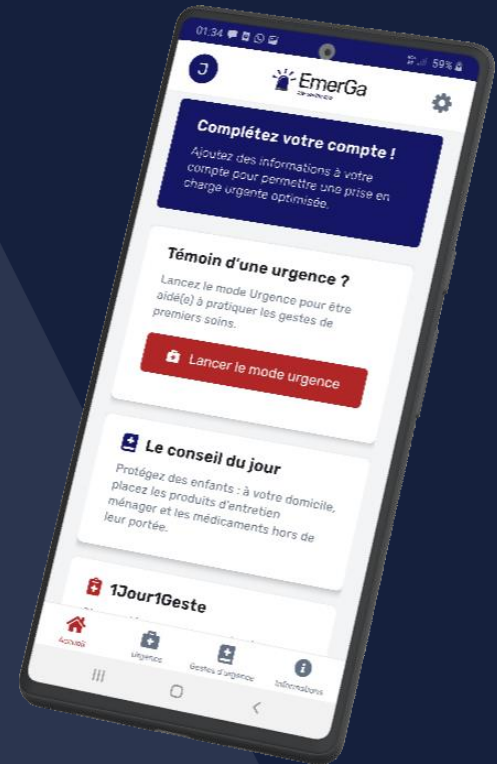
01:34

59%

J

EmerGa

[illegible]

Complétez votre compte !

Ajoutez des informations à votre compte pour permettre une prise en charge urgente optimisée.

Témoin d'une urgence ?

Lancez le mode Urgence pour être aidé(e) à pratiquer les gestes de premiers soins.

Lancer le mode urgence

Le conseil du jour

Protégez des enfants : à votre domicile, placez les produits d'entretien ménager et les médicaments hors de leur portée.

1Jour1Geste

Accueil

Urgence

Gestes d'urgence

Informations